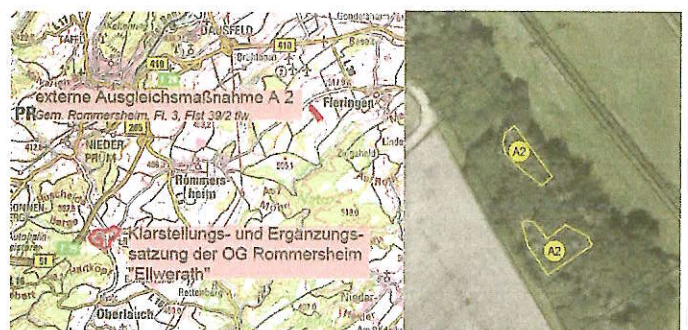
Gondenbrett
TAFEL
DAUSFELD
410
410
externe Ausgleichsmaßnahme A 2
PR
Gem. Rommersheim, Fl. 3, Flst 39/2 tw.
Fleringen
NIEDER
PRÜM
Rommersheim
Klarstellungs- und Ergänzungssatzung der OG Rommersheim "Ellwerath"
51
Oberlauch
Nieder
A2
A2